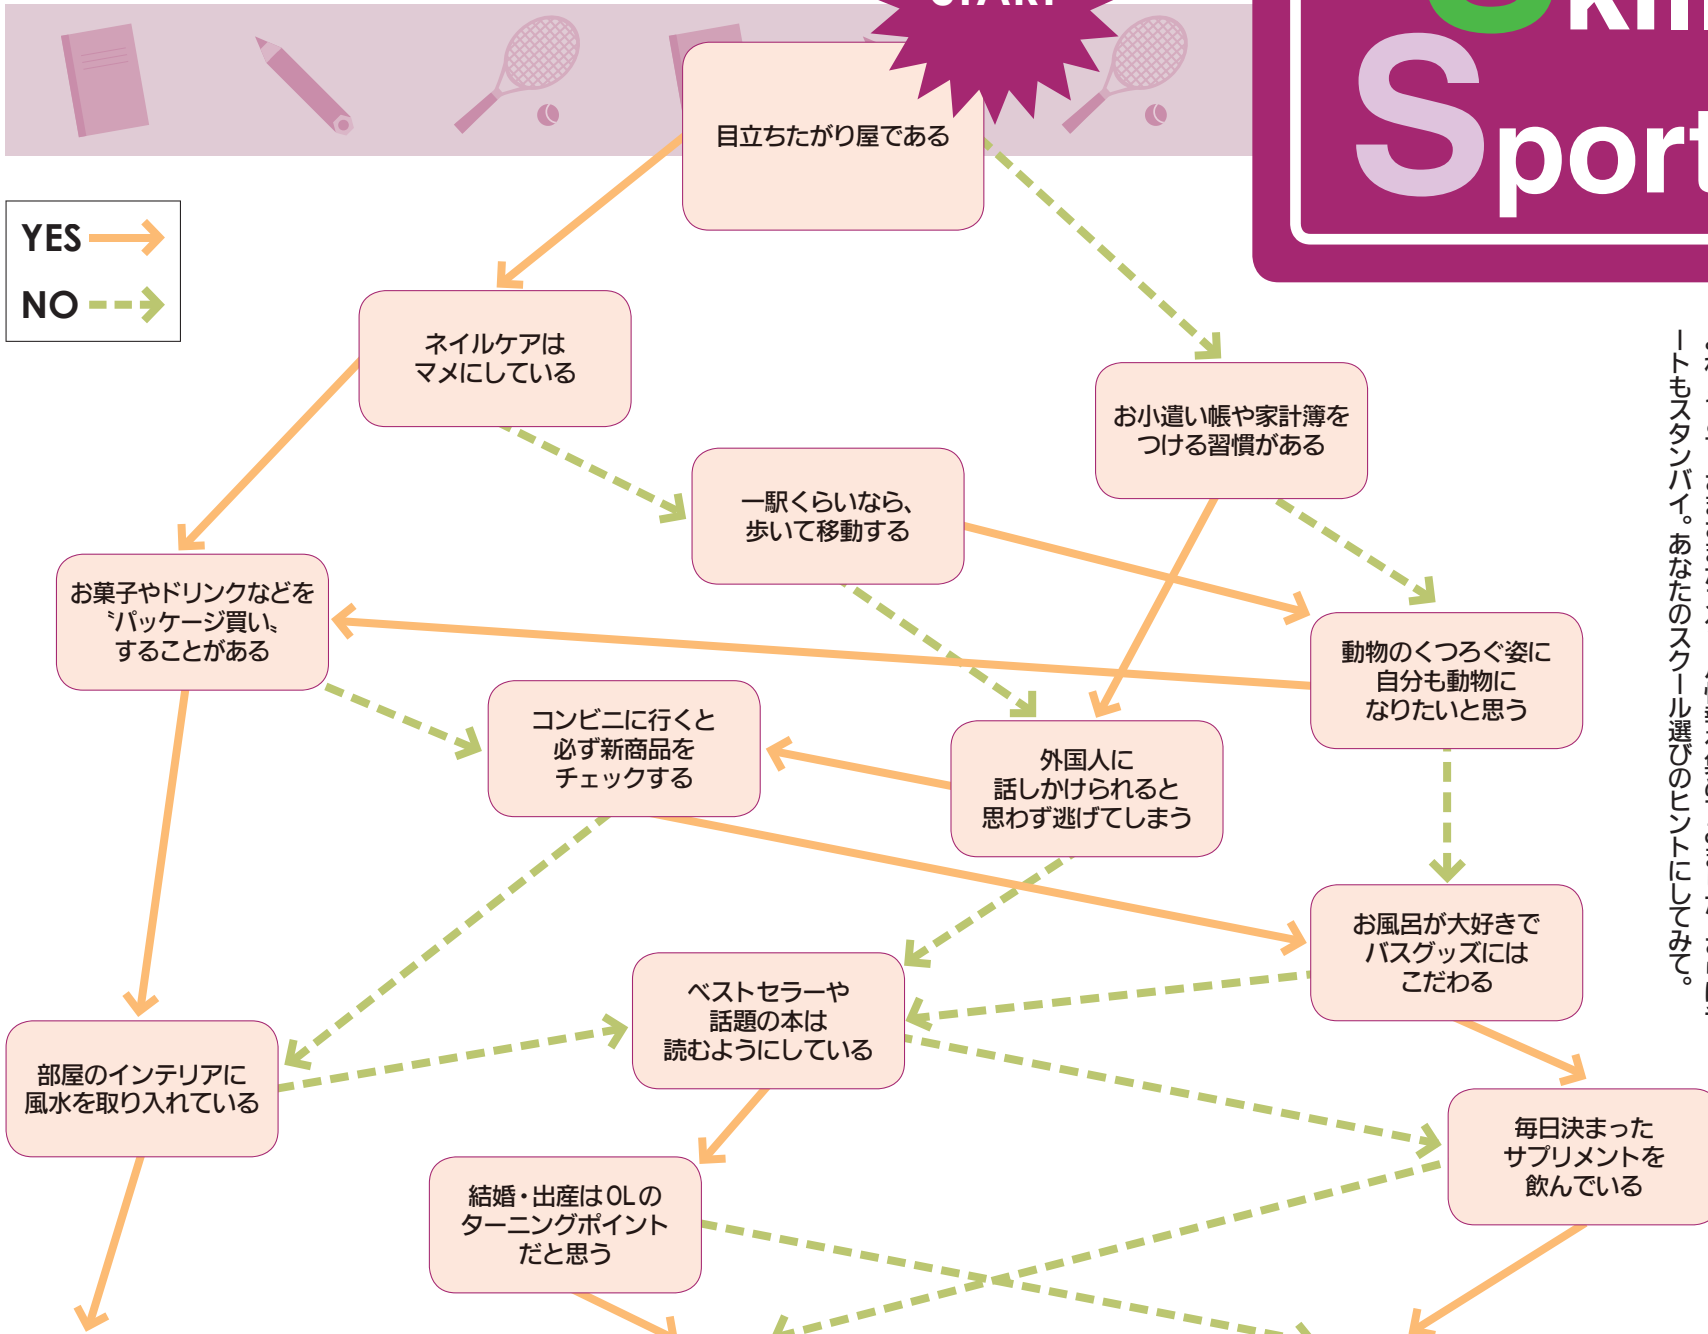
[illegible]

S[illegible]
Sport

YES
NO

目立ちたがり屋である

ネイルケアはマメにしている

お小遣い帳や家計簿をつける習慣がある

一駅くらいなら、歩いて移動する

お菓子やドリンクなどを〝パッケージ買い〟することがある

動物のくつろぐ姿に自分も動物になりたいと思う

コンビニに行くと必ず新商品をチェックする

外国人に話しかけられると思わず逃げてしまう

お風呂が大好きでバスグッズにはこだわる

ベストセラーや話題の本は読むようにしている

部屋のインテリアに風水を取り入れている

毎日決まったサプリメントを飲んでいる

結婚・出産はOLのターニングポイントだと思う

ートもスタンバイ。あなたのスクール選びのヒントにしてみて。